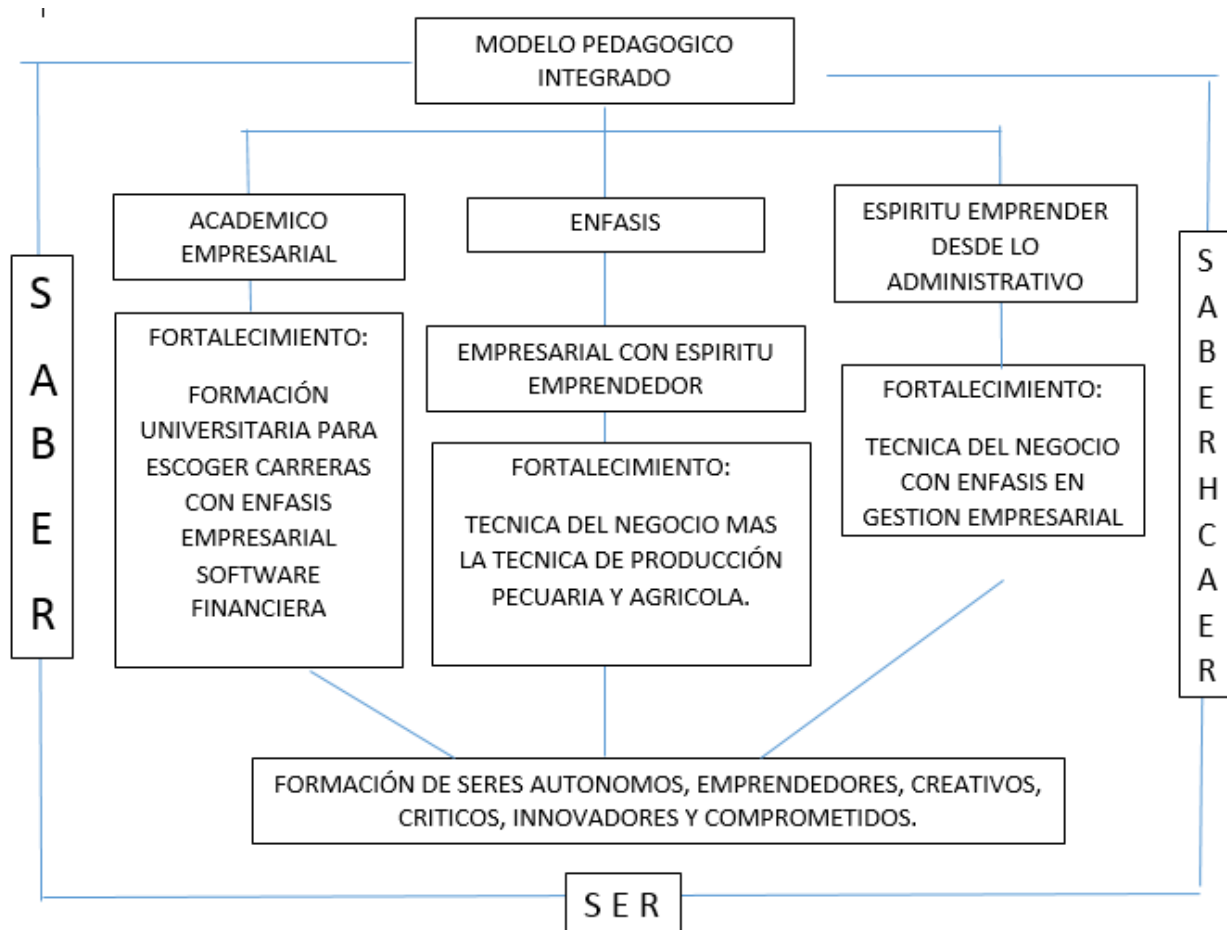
MODELO PEDAGOGICO INTEGRADO

S
A
B
E
R

ACADEMICO EMPRESARIAL

FORTALECIMIENTO:

FORMACIÓN UNIVERSITARIA PARA ESCOGER CARRERAS CON ENFASIS EMPRESARIAL SOFTWARE FINANCIERA

ENFASIS

EMPRESARIAL CON ESPIRITU EMPRENDEDOR

FORTALECIMIENTO:

TECNICA DEL NEGOCIO MAS LA TECNICA DE PRODUCCIÓN PECUARIA Y AGRICOLA.

ESPIRITU EMPRENDER DESDE LO ADMINISTRATIVO

FORTALECIMIENTO:

TECNICA DEL NEGOCIO CON ENFASIS EN GESTION EMPRESARIAL

S
A
B
E
R
H
C
A
E
R

FORMACIÓN DE SERES AUTONOMOS, EMPRENDEDORES, CREATIVOS, CRITICOS, INNOVADORES Y COMPROMETIDOS.

S E R